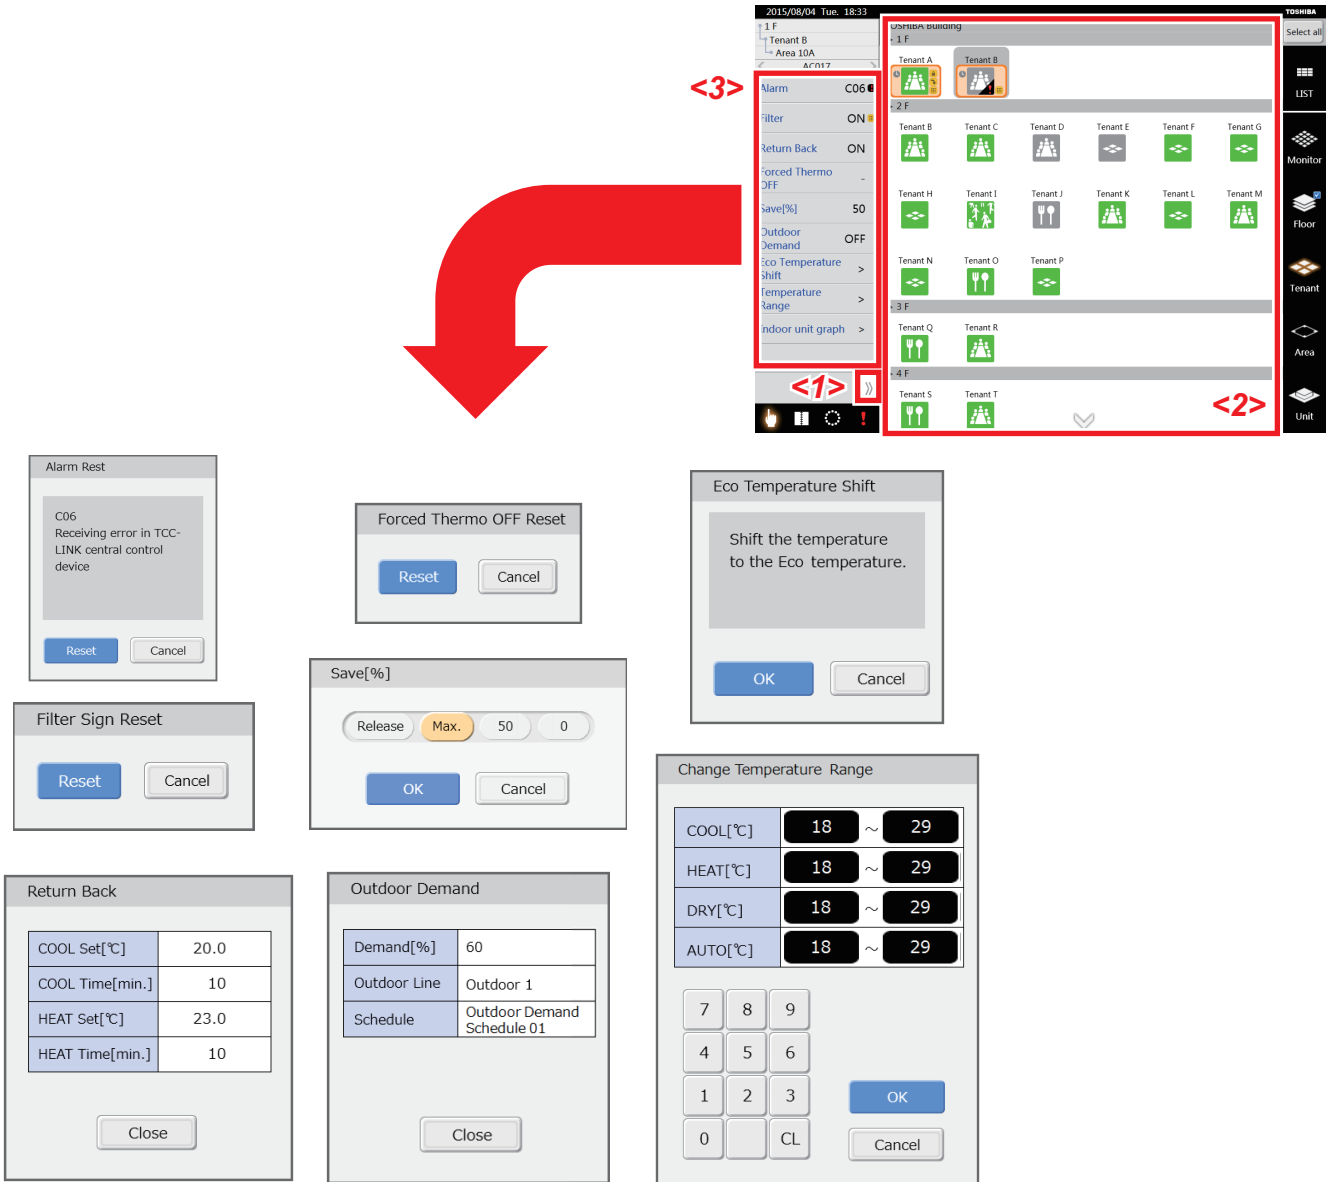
2015/08/04 Tue. 18:33
1 F
Tenant B
Area 10A
AC017

<3>

Alarm C06
Filter ON
Return Back ON
Forced Thermo OFF -
Save[%] 50
Outdoor Demand OFF
Eco Temperature Shift >
Temperature Range >
Indoor unit graph >

<1>

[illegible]OSHIBA Building
1 F
Tenant A
Tenant B
2 F
Tenant B Tenant C Tenant D Tenant E Tenant F Tenant G
Tenant H Tenant I Tenant J Tenant K Tenant L Tenant M
Tenant N Tenant O Tenant P
3 F
Tenant Q Tenant R
4 F
Tenant S Tenant T

<2>

TOSHIBA
Select all
LIST
Monitor
Floor
Tenant
Area
Unit

Alarm Rest
C06
Receiving error in TCC-LINK central control device
Reset Cancel

Forced Thermo OFF Reset
Reset Cancel

Eco Temperature Shift
Shift the temperature to the Eco temperature.
OK Cancel

Filter Sign Reset
Reset Cancel

Save[%]
Release Max. 50 0
OK Cancel

Change Temperature Range

| COOL[℃] | 18 | ~ | 29 |
|---|---|---|---|
| HEAT[℃] | 18 | ~ | 29 |
| DRY[℃] | 18 | ~ | 29 |
| AUTO[℃] | 18 | ~ | 29 |

7 8 9
4 5 6
1 2 3
0 CL
OK
Cancel

Return Back

| COOL Set[℃] | 20.0 |
|---|---|
| COOL Time[min.] | 10 |
| HEAT Set[℃] | 23.0 |
| HEAT Time[min.] | 10 |

Close

Outdoor Demand

| Demand[%] | 60 |
|---|---|
| Outdoor Line | Outdoor 1 |
| Schedule | Outdoor Demand Schedule 01 |

Close